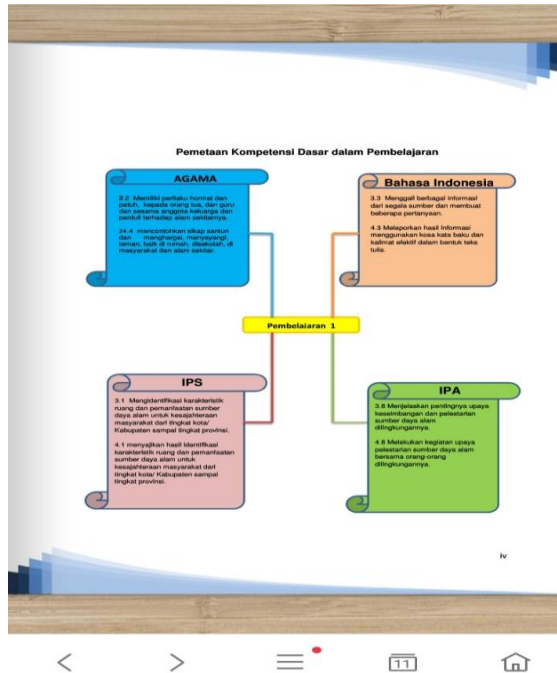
Pemetaan Kompetensi Dasar dalam Pembelajaran

AGAMA

2.2 Memiliki perilaku hormat dan patuh, kepada orang tua, dan guru dan sesama anggota keluarga dan peduli terhadap alam sekitarnya.

24.4 mencontohkan sikap santun dan menghargai, menyayangi teman, baik di rumah, disekolah, di masyarakat dan alam sekitar.

Bahasa Indonesia

3.3 Menggali berbagai informasi dari segala sumber dan membuat beberapa pertanyaan.

4.3 Melaporkan hasil informasi menggunakan kosa kata baku dan kalimat efektif dalam bentuk teks tulis.

Pembelajaran 1

IPS

3.1 Mengidentifikasi karakteristik ruang dan pemanfaatan sumber daya alam untuk kesejahteraan masyarakat dari tingkat kota/ Kabupaten sampai tingkat provinsi.

4.1 menyajikan hasil identifikasi karakteristik ruang dan pemanfaatan sumber daya alam untuk kesejahteraan masyarakat dari tingkat kota/ Kabupaten sampai tingkat provinsi.

IPA

3.8 Menjelaskan pentingnya upaya keseimbangan dan pelestarian sumber daya alam dilingkungannya.

4.8 Melakukan kegiatan upaya pelestarian sumber daya alam bersama orang-orang dilingkungannya.

iv

11